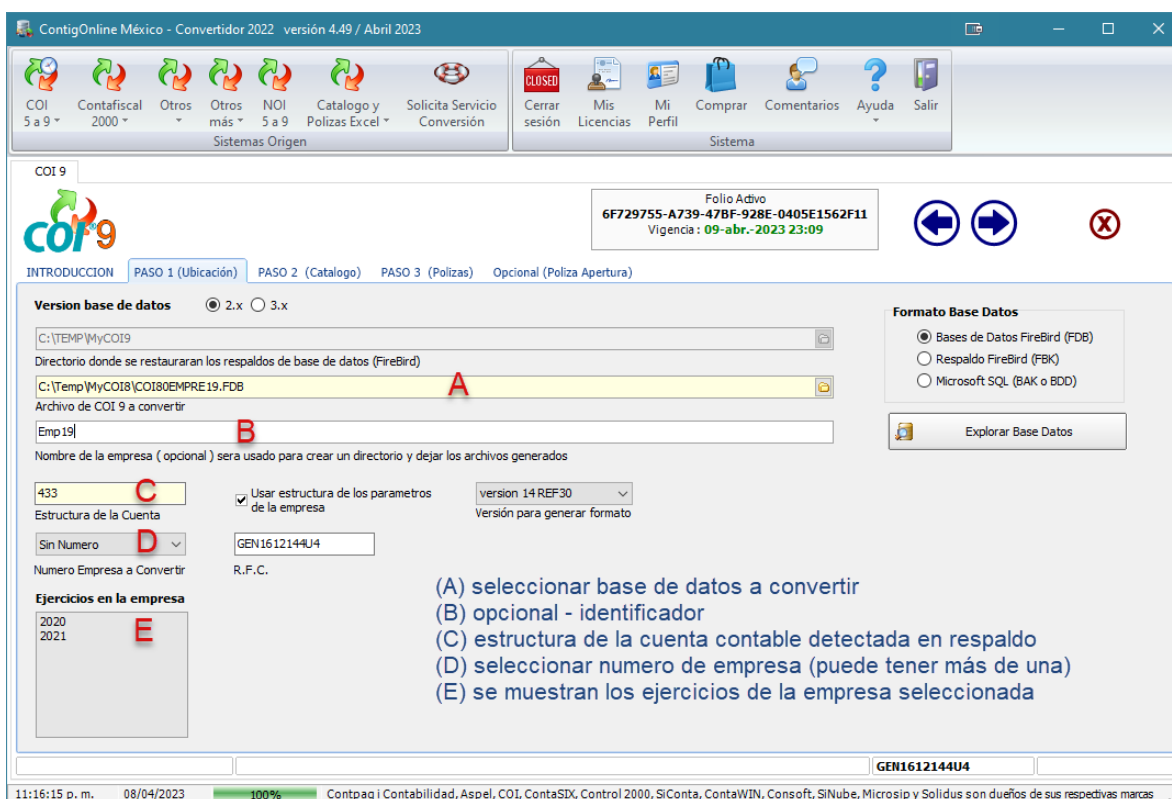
ContigOnline México - Convertidor 2022 versión 4.49 / Abril 2023

COI 5 a 9
Contafiscal 2000
Otros
Otros más
NOI 5 a 9
Catalogo y Polizas Excel
Solicita Servicio Conversión
Sistemas Origen

CLOSED
Cerrar sesión
Mis Licencias
Mi Perfil
Comprar
Comentarios
Ayuda
Salir
Sistema

COI 9

COI 9

Folio Activo
6F729755-A739-47BF-928E-0405E1562F11
Vigencia : 09-abr.-2023 23:09

INTRODUCCION | PASO 1 (Ubicación) | PASO 2 (Catalogo) | PASO 3 (Polizas) | Opcional (Poliza Apertura)

Version base de datos 2.x 3.x

C:\TEMP\MyCOI9
Directorio donde se restauraran los respaldos de base de datos (FireBird)

C:\Temp\MyCOI8\COI80EMPRE19.FDB A
Archivo de COI 9 a convertir

Emp19 B
Nombre de la empresa ( opcional ) sera usado para crear un directorio y dejar los archivos generados

433 C
Estructura de la Cuenta

Usar estructura de los parametros de la empresa

version 14 REF30
Versión para generar formato

Sin Numero D
Numero Empresa a Convertir

GEN1612144U4
R.F.C.

Ejercicios en la empresa
2020
2021
E

Formato Base Datos
Bases de Datos FireBird (FDB)
Respaldo FireBird (FBK)
Microsoft SQL (BAK o BDD)

Explorar Base Datos

(A) seleccionar base de datos a convertir
(B) opcional - identificador
(C) estructura de la cuenta contable detectada en respaldo
(D) seleccionar numero de empresa (puede tener más de una)
(E) se muestran los ejercicios de la empresa seleccionada

GEN1612144U4

11:16:15 p. m. 08/04/2023 100% Contpaq i Contabilidad, Aspel, COI, ContaSIX, Control 2000, SiConta, ContaWIN, Consoft, SiNube, Microsip y Solidus son dueños de sus respectivas marcas